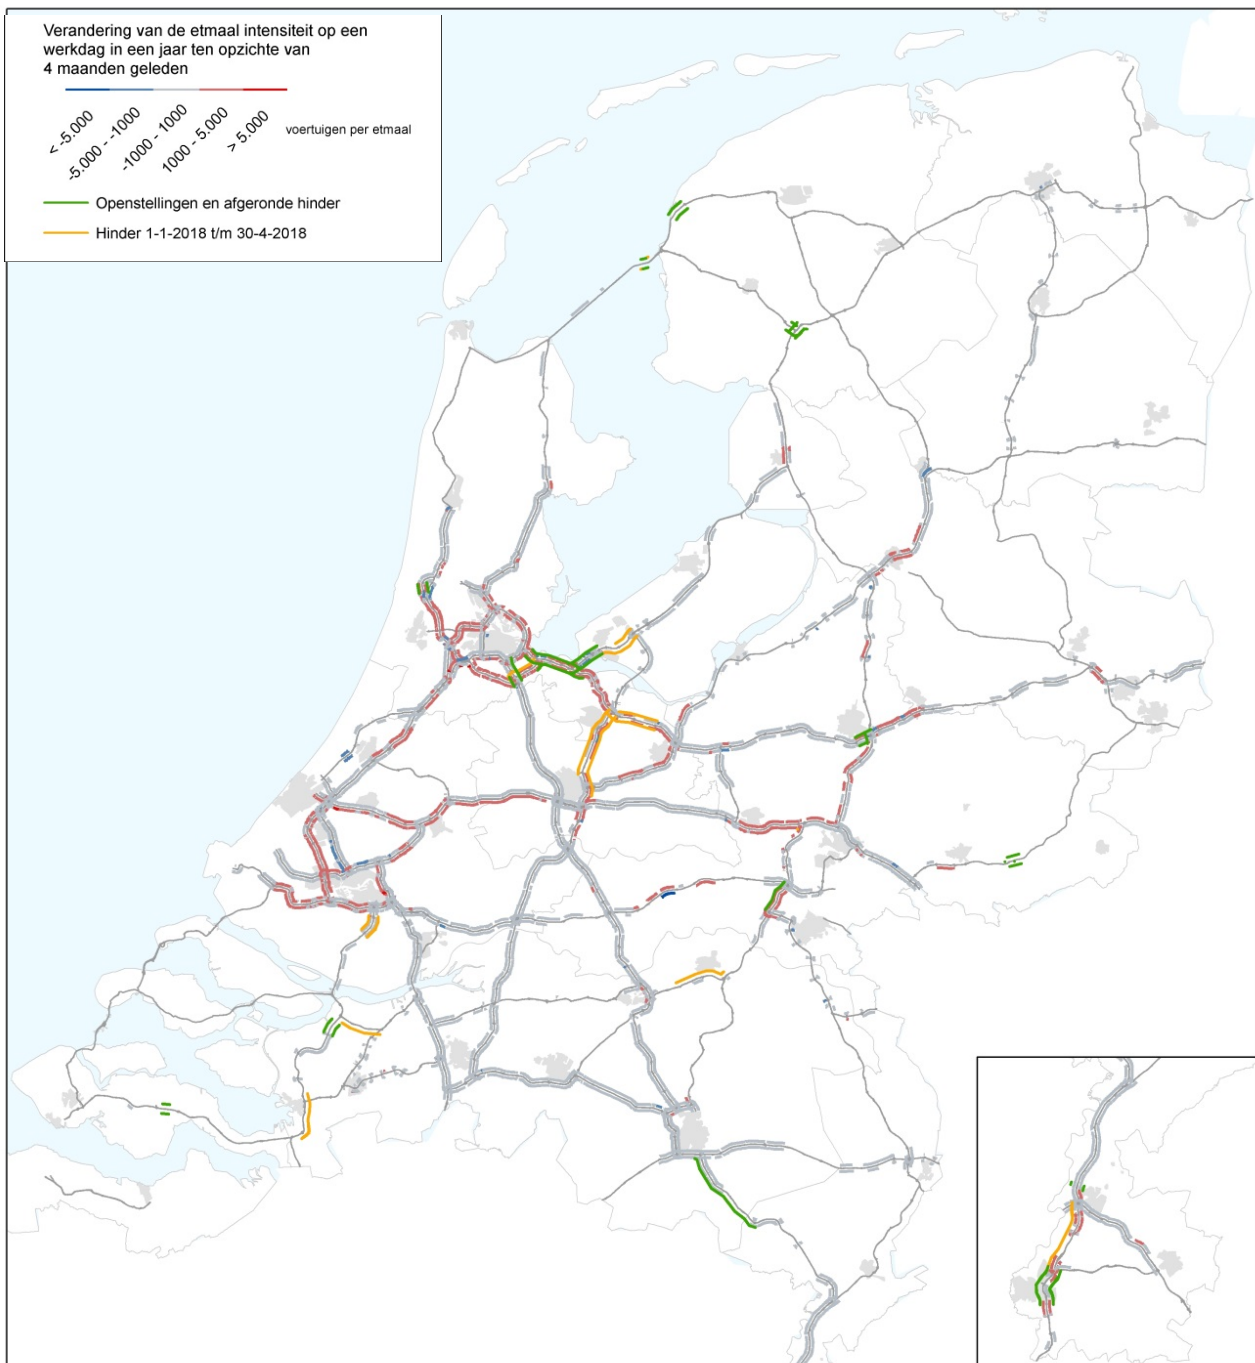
Verandering van de etmaal intensiteit op een werkdag in een jaar ten opzichte van 4 maanden geleden

< -5.000
-5.000 - -1000
-1000 - 1000
1000 - 5.000
> 5.000
voertuigen per etmaal

Openstellingen en afgeronde hinder
Hinder 1-1-2018 t/m 30-4-2018